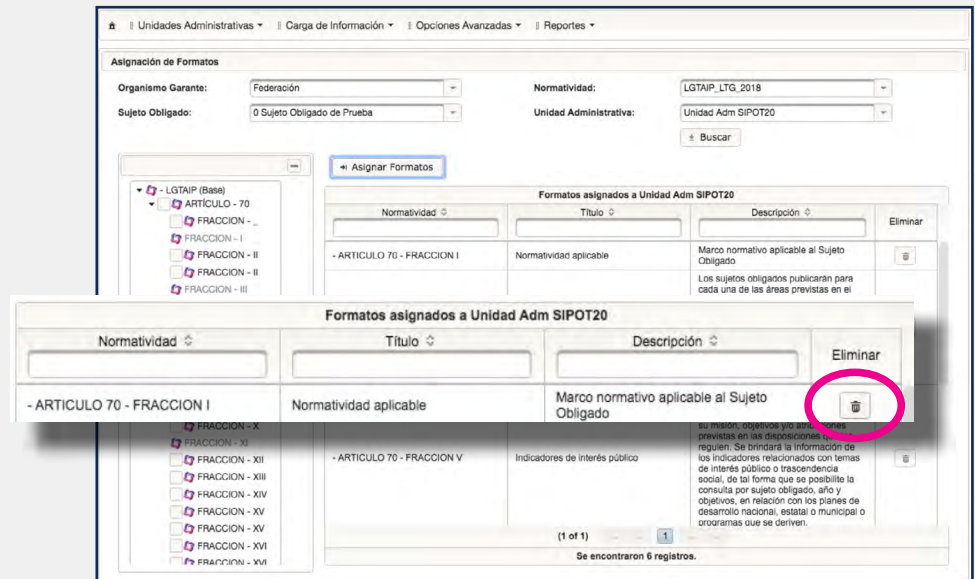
Unidades Administrativas ▾ | Carga de Información ▾ | Opciones Avanzadas ▾ | Reportes ▾

Asignación de Formatos

Organismo Garante: Federación

Normatividad: LGTAIP_LTG_2018

Sujeto Obligado: 0 Sujeto Obligado de Prueba

Unidad Administrativa: Unidad Adm SIPOT20

Buscar

Asignar Formatos

- LGTAIP (Base)
ARTÍCULO - 70
FRACCION - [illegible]
FRACCION - I
FRACCION - II
FRACCION - II
FRACCION - III

Formatos asignados a Unidad Adm SIPOT20

| Normatividad | Título | Descripción | Eliminar |
|---|---|---|---|
| - ARTICULO 70 - FRACCION I | Normatividad aplicable | Marco normativo aplicable al Sujeto Obligado | |
| | | Los sujetos obligados publicarán para cada una de las áreas previstas en el | |

Formatos asignados a Unidad Adm SIPOT20

| Normatividad | Título | Descripción | Eliminar |
|---|---|---|---|
| - ARTICULO 70 - FRACCION I | Normatividad aplicable | Marco normativo aplicable al Sujeto Obligado | |

FRACCION - X
FRACCION - XI
FRACCION - XII
FRACCION - XIII
FRACCION - XIV
FRACCION - XV
FRACCION - XV
FRACCION - XVI
FRACCION - XVI

su misión, objetivos y/o atribuciones previstas en las disposiciones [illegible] regulen. Se brindará la información de los indicadores relacionados con temas de interés público o trascendencia social, de tal forma que se posibilite la consulta por sujeto obligado, año y objetivos, en relación con los planes de desarrollo nacional, estatal o municipal o programas que se deriven.

- ARTICULO 70 - FRACCION V | Indicadores de interés público

(1 of 1) 1

Se encontraron 6 registros.